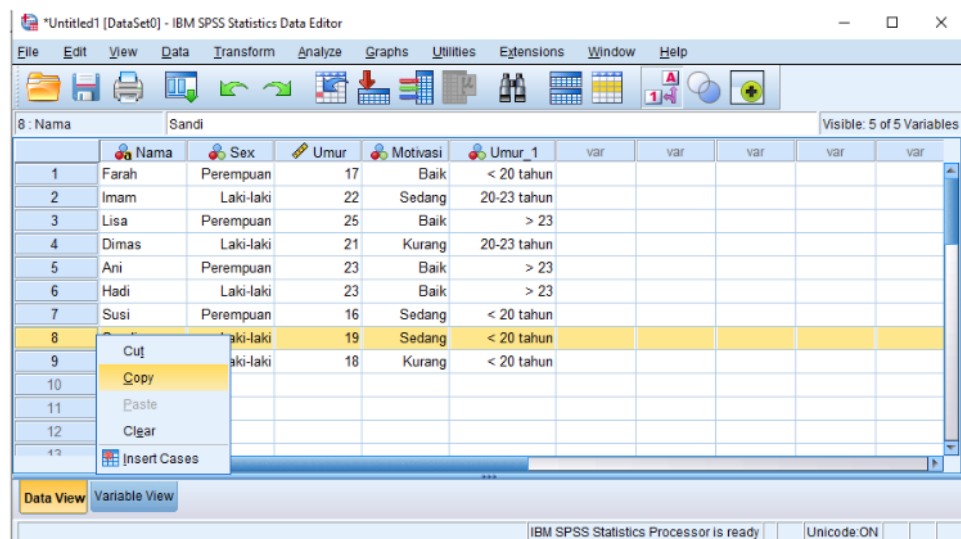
*Untitled1 [DataSet0] - IBM SPSS Statistics Data Editor

File Edit View Data Transform Analyze Graphs Utilities Extensions Window Help

8 : Nama Sandi

Visible: 5 of 5 Variables

| | Nama | Sex | Umur | Motivasi | Umur_1 | var | var | var | var | var |
|---|---|---|---|---|---|---|---|---|---|---|
| 1 | Farah | Perempuan | 17 | Baik | < 20 tahun | | | | | |
| 2 | Imam | Laki-laki | 22 | Sedang | 20-23 tahun | | | | | |
| 3 | Lisa | Perempuan | 25 | Baik | > 23 | | | | | |
| 4 | Dimas | Laki-laki | 21 | Kurang | 20-23 tahun | | | | | |
| 5 | Ani | Perempuan | 23 | Baik | > 23 | | | | | |
| 6 | Hadi | Laki-laki | 23 | Baik | > 23 | | | | | |
| 7 | Susi | Perempuan | 16 | Sedang | < 20 tahun | | | | | |
| 8 | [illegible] | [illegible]aki-laki | 19 | Sedang | < 20 tahun | | | | | |
| 9 | | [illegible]aki-laki | 18 | Kurang | < 20 tahun | | | | | |
| 10 | | | | | | | | | | |
| 11 | | | | | | | | | | |
| 12 | | | | | | | | | | |
| 13 | | | | | | | | | | |

Cut
Copy
Paste
Clear
Insert Cases

Data View Variable View

IBM SPSS Statistics Processor is ready Unicode:ON